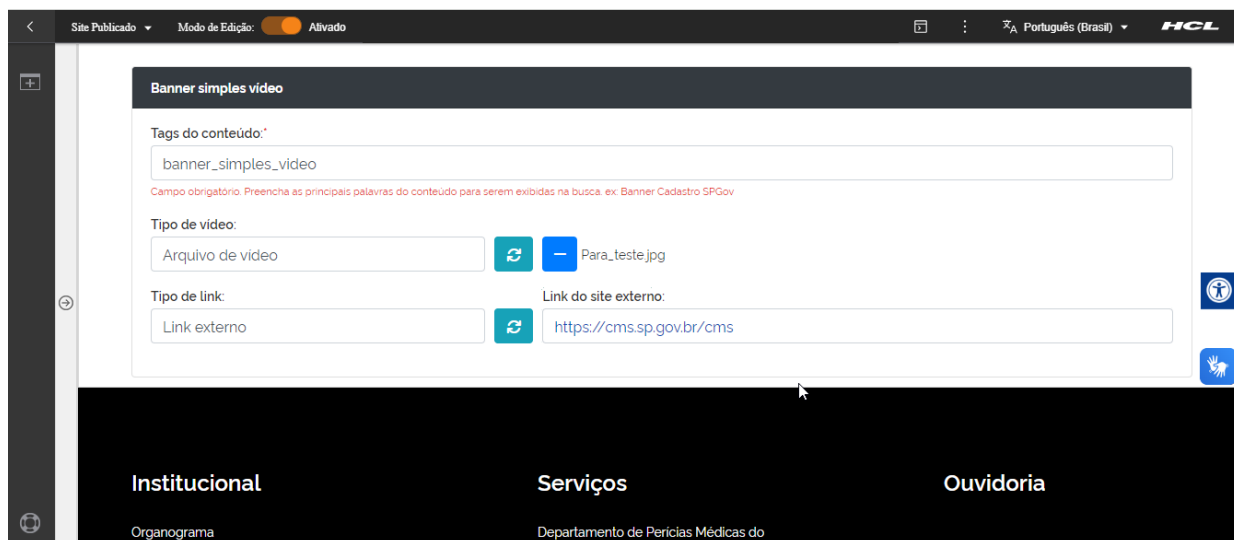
Site Publicado ▾ Modo de Edição: Ativado

Português (Brasil) ▾ HCL

Banner simples video

Tags do conteúdo:*

banner_simples_video

Campo obrigatório. Preencha as principais palavras do conteúdo para serem exibidas na busca. ex: Banner Cadastro SPGov

Tipo de video:

Arquivo de video

Para_teste.jpg

Tipo de link:

Link externo

Link do site externo:

https://cms.sp.gov.br/cms

Institucional

Organograma

Serviços

Departamento de Perícias Médicas do

Ouvidoria